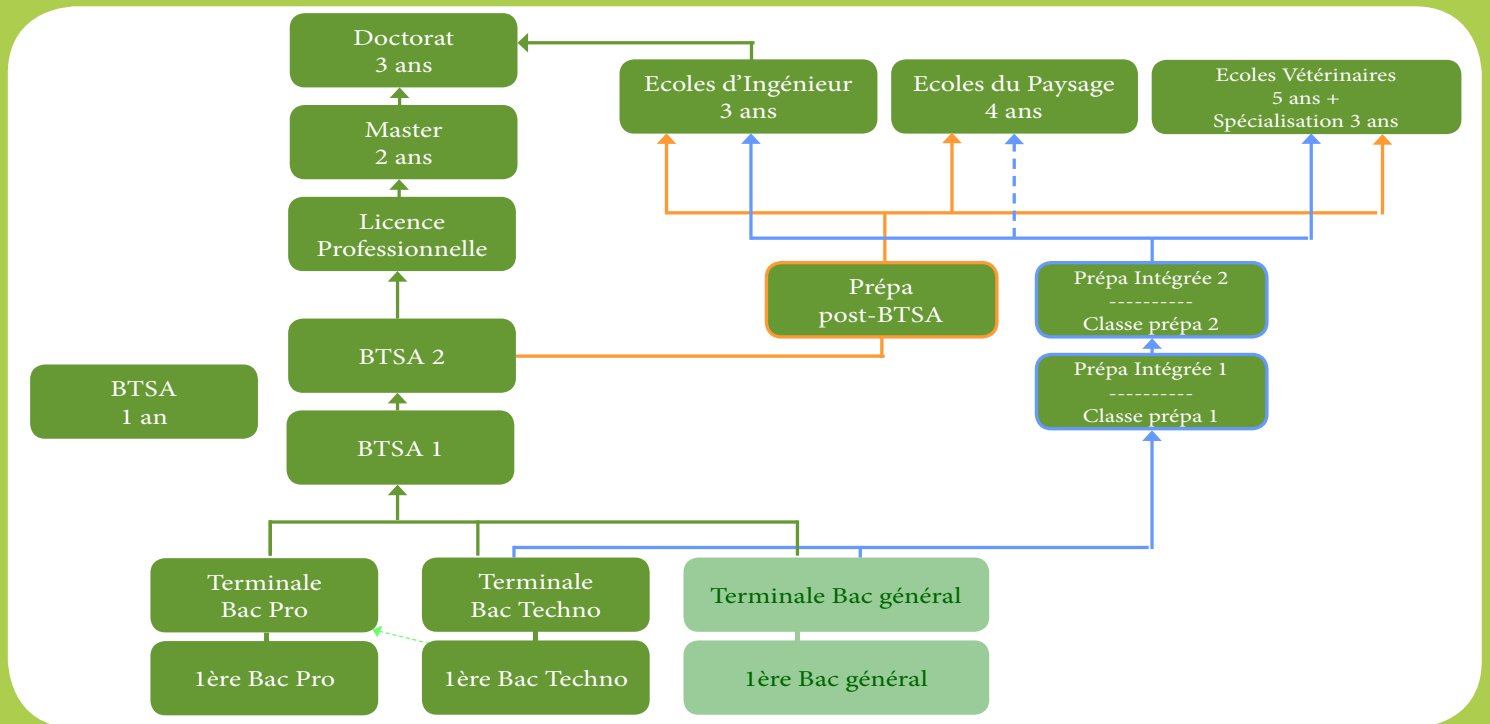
Doctorat
3 ans

Ecoles d'Ingénieur
3 ans

Ecoles du Paysage
4 ans

Ecoles Vétérinaires
5 ans +
Spécialisation 3 ans

Master
2 ans

Licence
Professionnelle

Prépa
post-BTSA

Prépa Intégrée 2
----------
Classe prépa 2

BTSA 2

Prépa Intégrée 1
----------
Classe prépa 1

BTSA
1 an

BTSA 1

Terminale
Bac Pro

Terminale
Bac Techno

Terminale Bac général

1ère Bac Pro

1ère Bac Techno

1ère Bac général